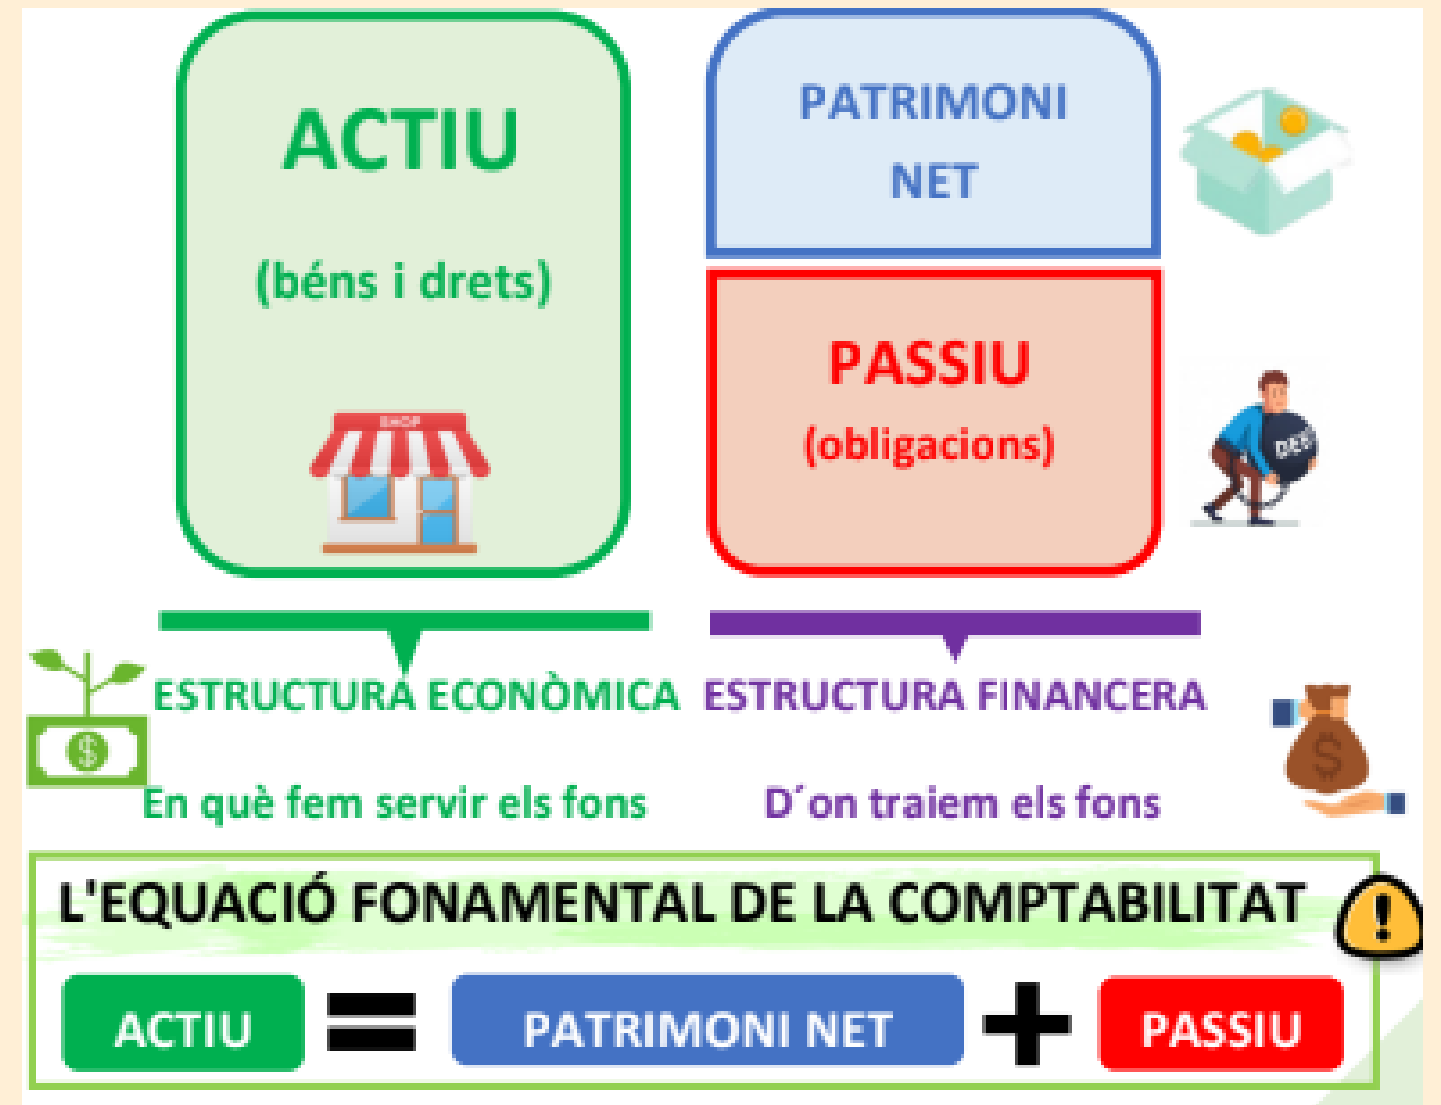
ACTIU

(béns i drets)

SHOP

PATRIMONI NET

PASSIU

(obligacions)

DEBT

ESTRUCTURA ECONÒMICA

En què fem servir els fons

ESTRUCTURA FINANCERA

D´on traiem els fons

L'EQUACIÓ FONAMENTAL DE LA COMPTABILITAT

ACTIU = PATRIMONI NET + PASSIU